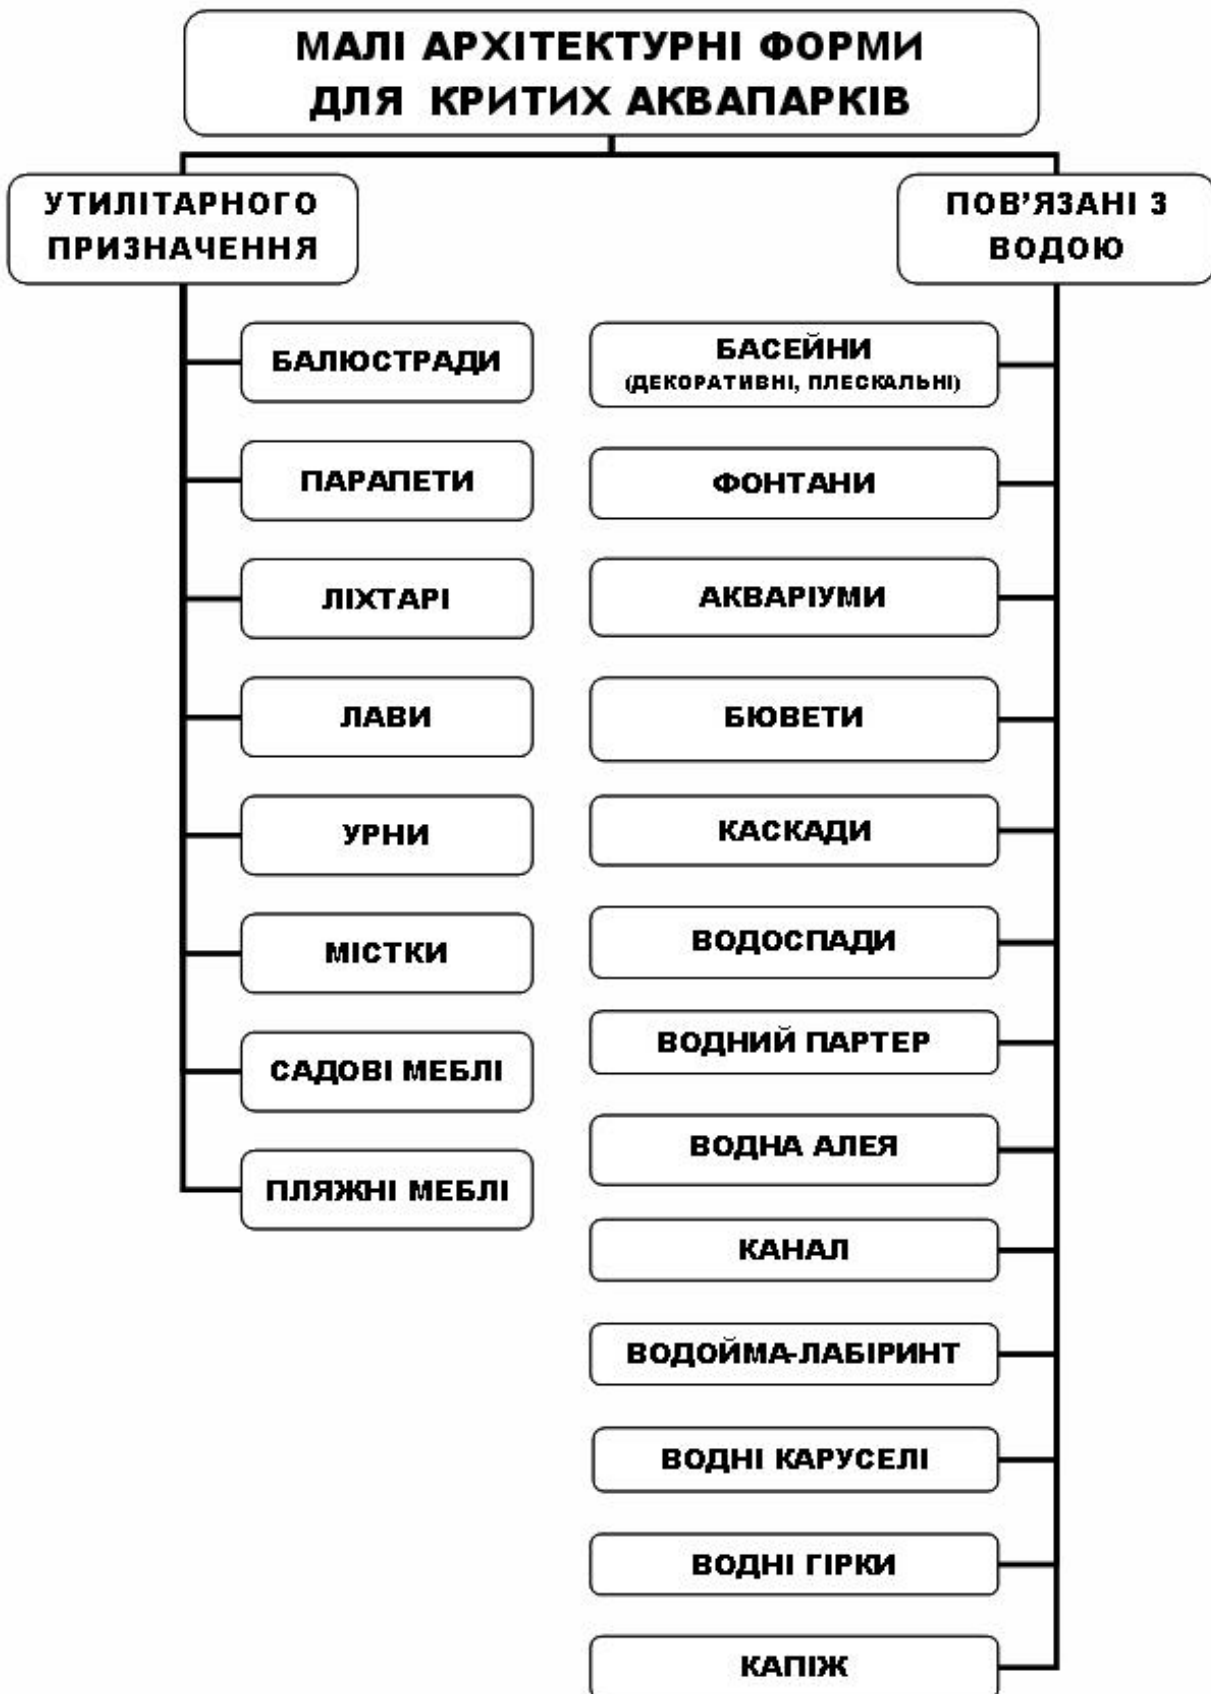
МАЛІ АРХІТЕКТУРНІ ФОРМИ ДЛЯ КРИТИХ АКВАПАРКІВ

УТИЛІТАРНОГО ПРИЗНАЧЕННЯ

БАЛЮСТРАДИ

ПАРАПЕТИ

ЛІХТАРІ

ЛАВИ

УРНИ

МІСТКИ

САДОВІ МЕБЛІ

ПЛЯЖНІ МЕБЛІ

ПОВ'ЯЗАНІ З ВОДОЮ

БАСЕЙНИ (ДЕКОРАТИВНІ, ПЛЕСКАЛЬНІ)

ФОНТАНИ

АКВАРІУМИ

БЮВЕТИ

КАСКАДИ

ВОДОСПАДИ

ВОДНИЙ ПАРТЕР

ВОДНА АЛЕЯ

КАНАЛ

ВОДОЙМА-ЛАБІРИНТ

ВОДНІ КАРУСЕЛІ

ВОДНІ ГІРКИ

КАПІЖ